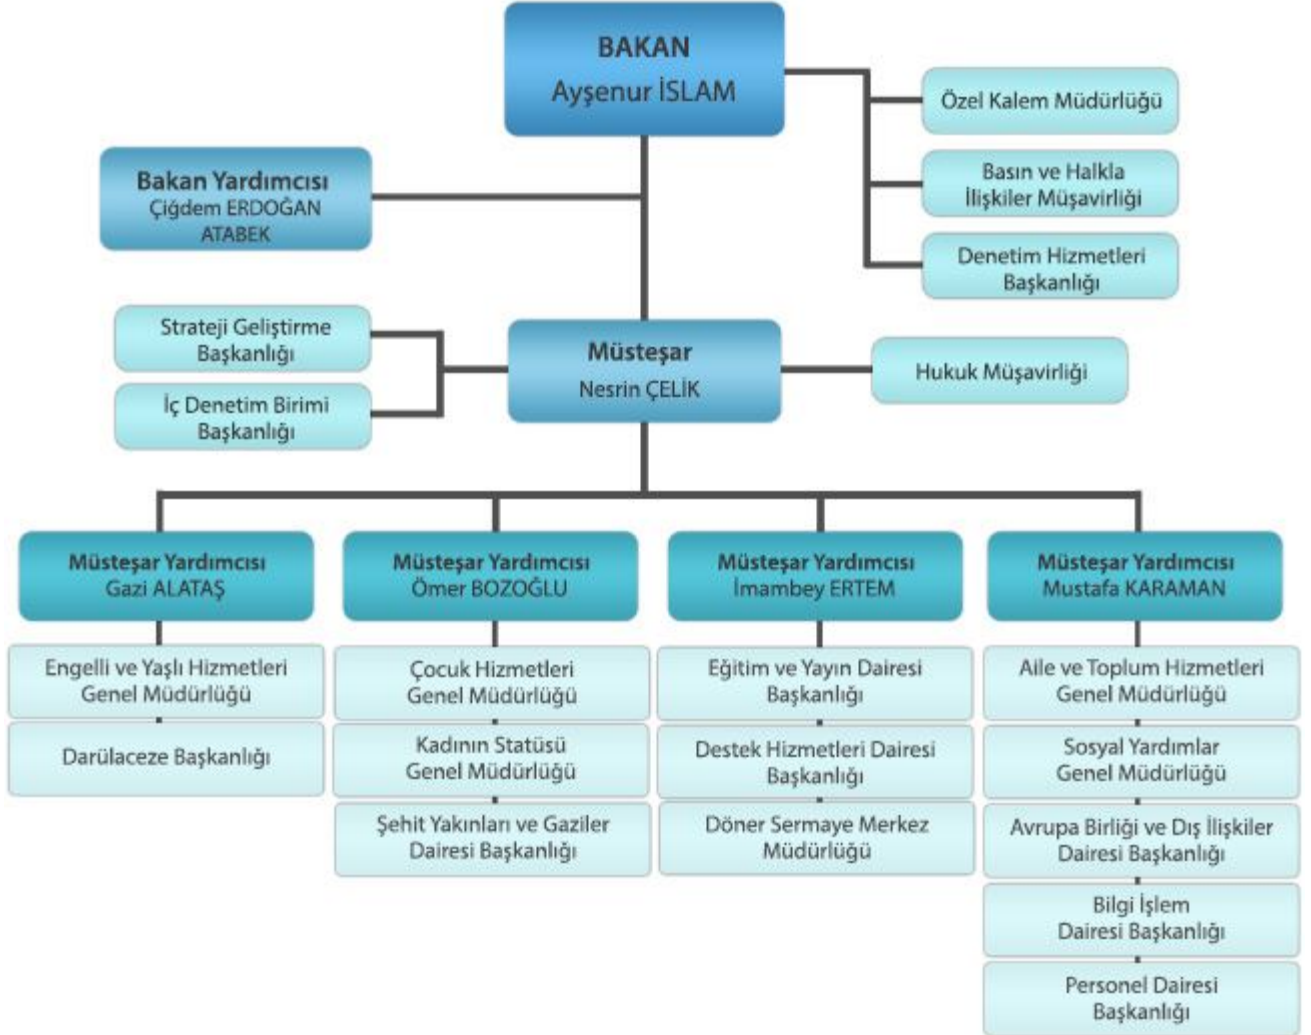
BAKAN
Ayşenur İSLAM

Özel Kalem Müdürlüğü

Basın ve Halkla İlişkiler Müşavirliği

Denetim Hizmetleri Başkanlığı

Bakan Yardımcısı
Çiğdem ERDOĞAN ATABEK

Strateji Geliştirme Başkanlığı

İç Denetim Birimi Başkanlığı

Müsteşar
Nesrin ÇELİK

Hukuk Müşavirliği

Müsteşar Yardımcısı
Gazi ALATAŞ

Engelli ve Yaşlı Hizmetleri Genel Müdürlüğü

Darülaceze Başkanlığı

Müsteşar Yardımcısı
Ömer BOZOĞLU

Çocuk Hizmetleri Genel Müdürlüğü

Kadının Statüsü Genel Müdürlüğü

Şehit Yakınları ve Gaziler Dairesi Başkanlığı

Müsteşar Yardımcısı
İmambey ERTEM

Eğitim ve Yayın Dairesi Başkanlığı

Destek Hizmetleri Dairesi Başkanlığı

Döner Sermaye Merkez Müdürlüğü

Müsteşar Yardımcısı
Mustafa KARAMAN

Aile ve Toplum Hizmetleri Genel Müdürlüğü

Sosyal Yardımlar Genel Müdürlüğü

Avrupa Birliği ve Dış İlişkiler Dairesi Başkanlığı

Bilgi İşlem Dairesi Başkanlığı

Personel Dairesi Başkanlığı